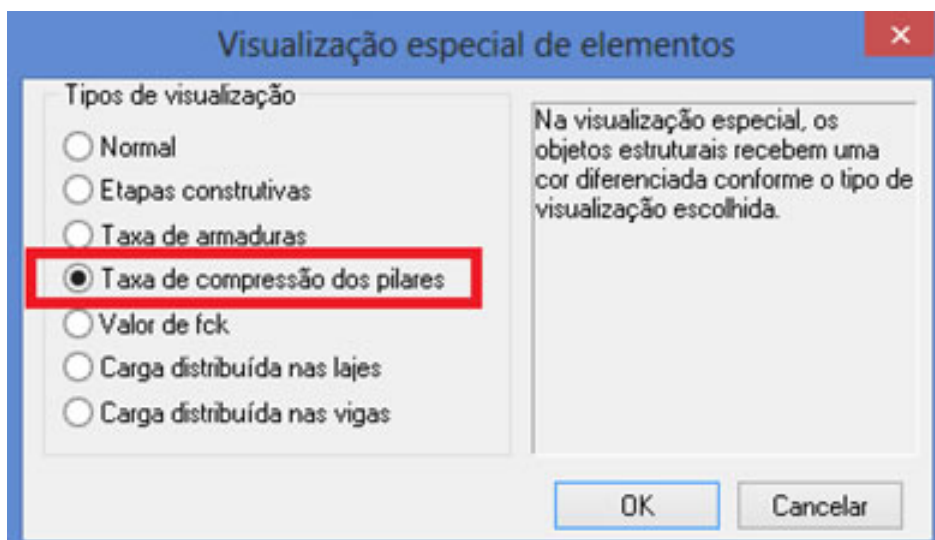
Visualização especial de elementos

×

Tipos de visualização

Normal

Etapas construtivas

Taxa de armaduras

Taxa de compressão dos pilares

Valor de fck

Carga distribuída nas lajes

Carga distribuída nas vigas

Na visualização especial, os objetos estruturais recebem uma cor diferenciada conforme o tipo de visualização escolhida.

OK

Cancelar